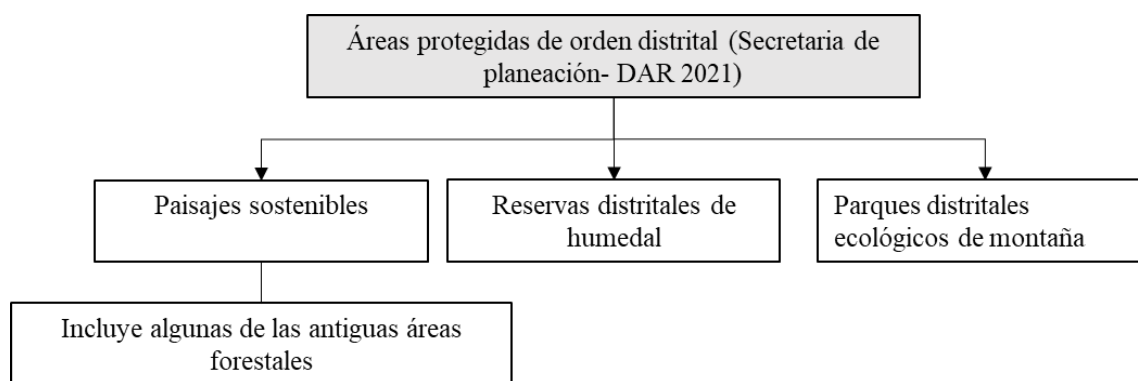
Áreas protegidas de orden distrital (Secretaria de planeación- DAR 2021)

Paisajes sostenibles

Reservas distritales de humedal

Parques distritales ecológicos de montaña

Incluye algunas de las antiguas áreas forestales